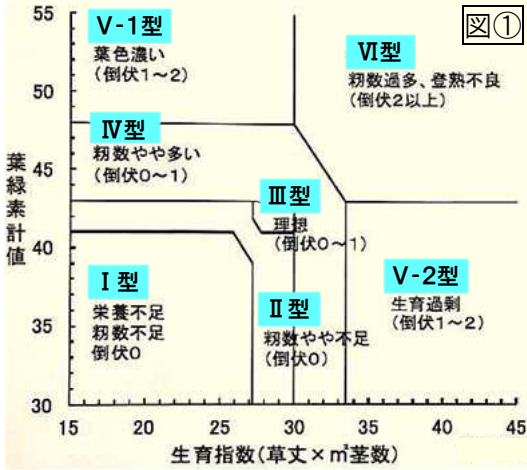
図①

V-1型
葉色濃い
（倒伏1～2）

VI型
籾数過多、登熟不良
（倒伏2以上）

IV型
籾数やや多い
（倒伏0～1）

III型
理想
（倒伏0～1）

I型
栄養不足
籾数不足
倒伏0

II型
籾数やや不足
（倒伏0）

V-2型
生育過剰
（倒伏1～2）

葉緑素計値

55
50
45
40
35
30

15 20 25 30 35 40 45

生育指数（草丈×㎡茎数）